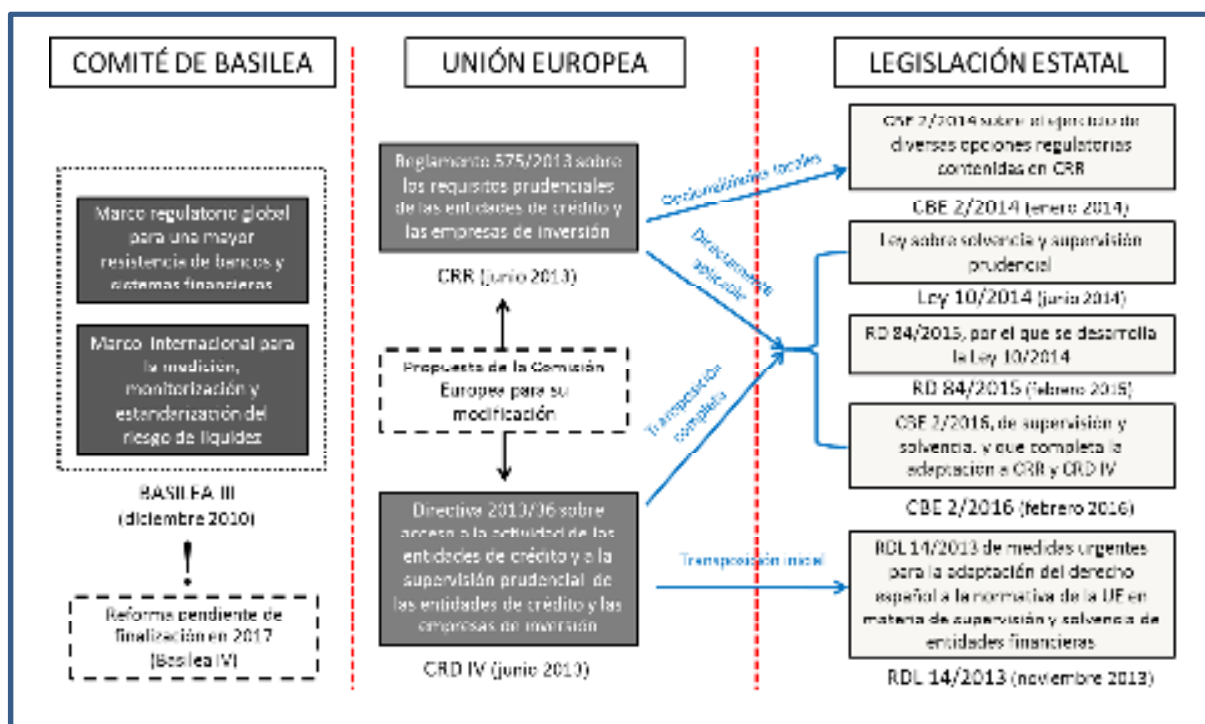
COMITÉ DE BASILEA

UNIÓN EUROPEA

LEGISLACIÓN ESTATAL

Marco regulatorio global para una mayor resistencia de bancos y sistemas financieros

Marco internacional para la medición, monitorización y estandarización del riesgo de liquidez

BASILEA III (diciembre 2010)

Reforma pendiente de finalización en 2017 (Basilea IV)

Reglamento 575/2013 sobre los requisitos prudenciales de las entidades de crédito y las empresas de inversión

CRR (junio 2013)

Propuesta de la Comisión Europea para su modificación

Directiva 2013/36 sobre acceso a la actividad de las entidades de crédito y a la supervisión prudencial de las entidades de crédito y las empresas de inversión

CRD IV (junio 2013)

Opciones/ámbitos locales

Directamente aplicable

Transposición completa

Transposición inicial

CBE 2/2014 sobre el ejercicio de diversas opciones regulatorias contenidas en CRR

CBE 2/2014 (enero 2014)

Ley sobre solvencia y supervisión prudencial

Ley 10/2014 (junio 2014)

RD 84/2015, por el que se desarrolla la Ley 10/2014

RD 84/2015 (febrero 2015)

CBE 2/2016, de supervisión y solvencia, y que completa la adaptación a CRR y CRD IV

CBE 2/2016 (febrero 2016)

RDL 14/2013 de medidas urgentes para la adaptación del derecho español a la normativa de la UE en materia de supervisión y solvencia de entidades financieras

RDL 14/2013 (noviembre 2013)